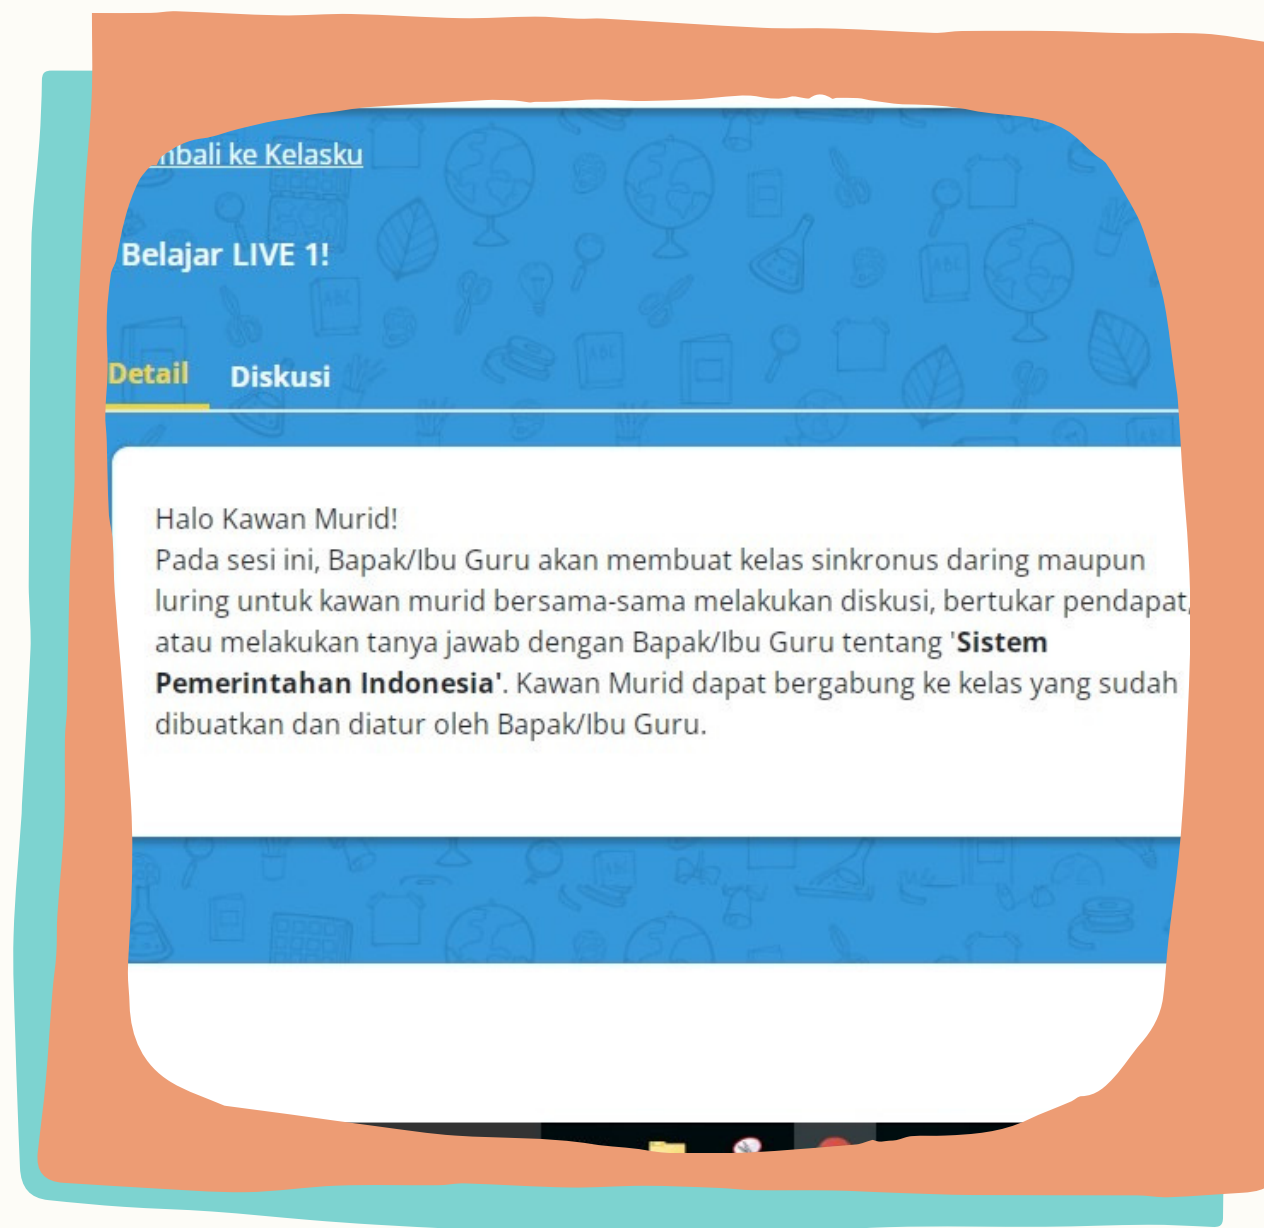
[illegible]mbali ke Kelasku

Belajar LIVE 1!

Detail Diskusi

Halo Kawan Murid!
Pada sesi ini, Bapak/Ibu Guru akan membuat kelas sinkronus daring maupun luring untuk kawan murid bersama-sama melakukan diskusi, bertukar pendapat, atau melakukan tanya jawab dengan Bapak/Ibu Guru tentang '**Sistem Pemerintahan Indonesia**'. Kawan Murid dapat bergabung ke kelas yang sudah dibuatkan dan diatur oleh Bapak/Ibu Guru.